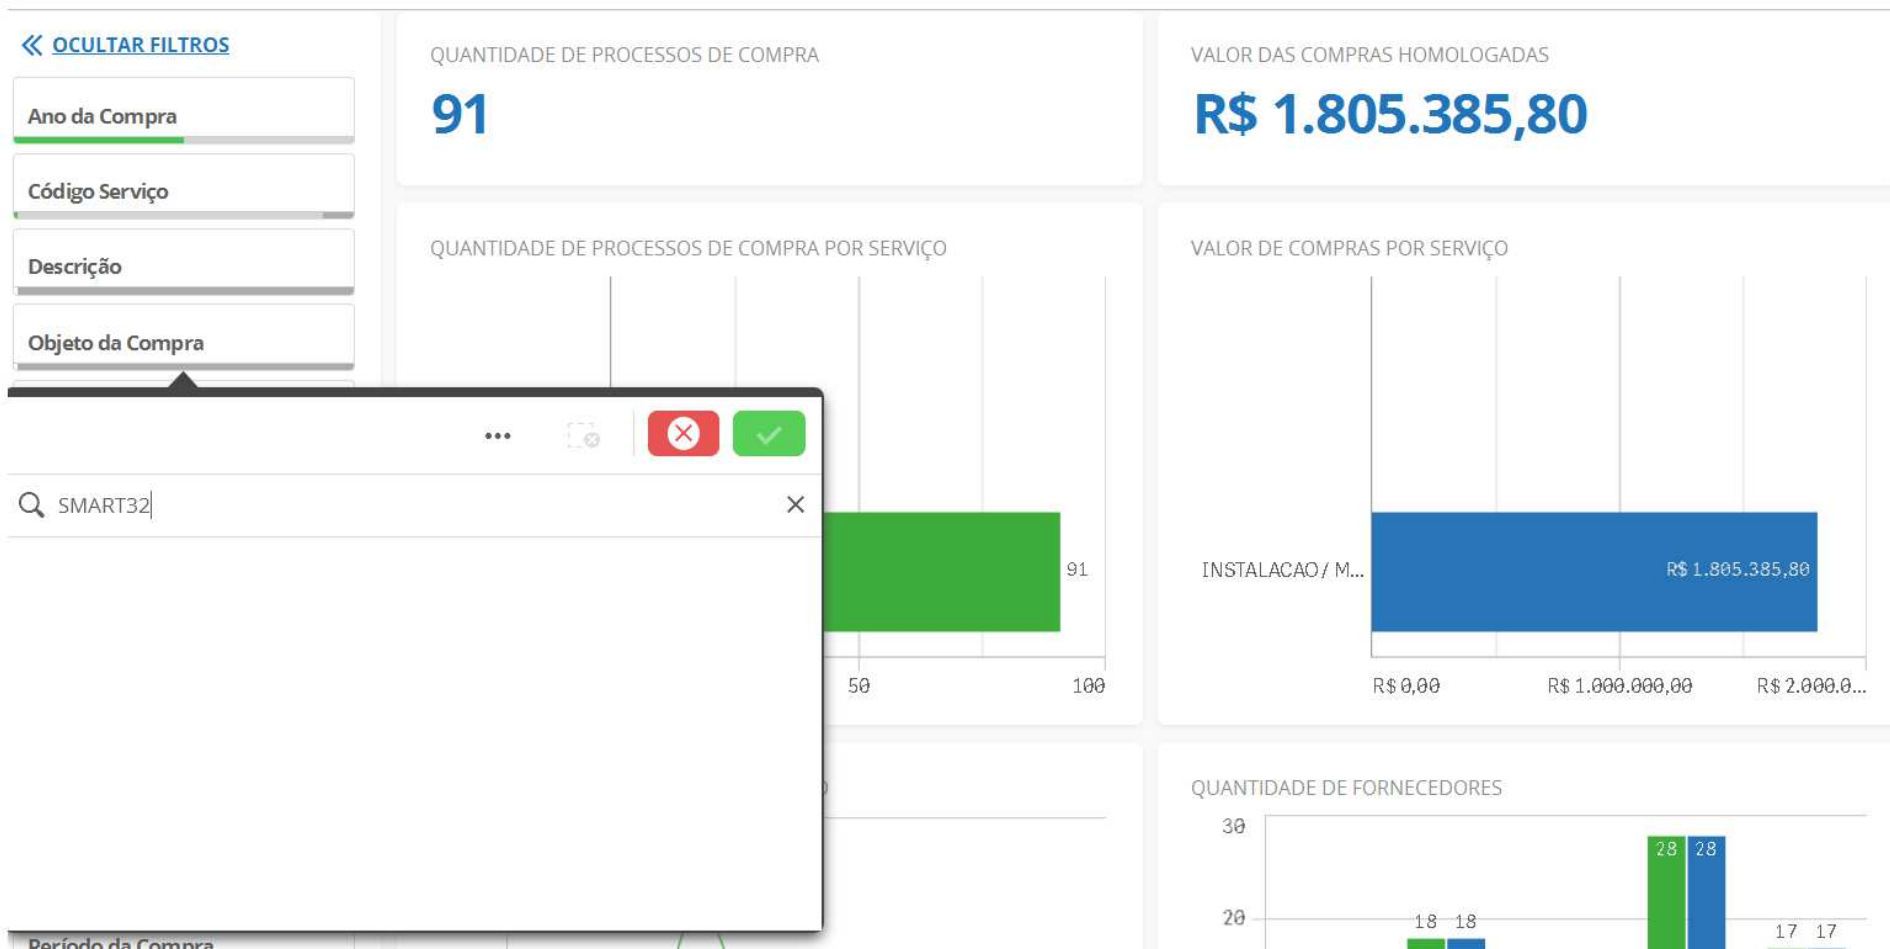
« OCULTAR FILTROS

Ano da Compra

Código Serviço

Descrição

Objeto da Compra

•••

SMART32

Período da Compra

QUANTIDADE DE PROCESSOS DE COMPRA

91

VALOR DAS COMPRAS HOMOLOGADAS

R$ 1.805.385,80

QUANTIDADE DE PROCESSOS DE COMPRA POR SERVIÇO

91

50

100

VALOR DE COMPRAS POR SERVIÇO

INSTALACAO / M...

R$ 1.805.385,80

R$ 0,00

R$ 1.000.000,00

R$ 2.000.0...

QUANTIDADE DE FORNECEDORES

30

20

18 18

28 28

17 17